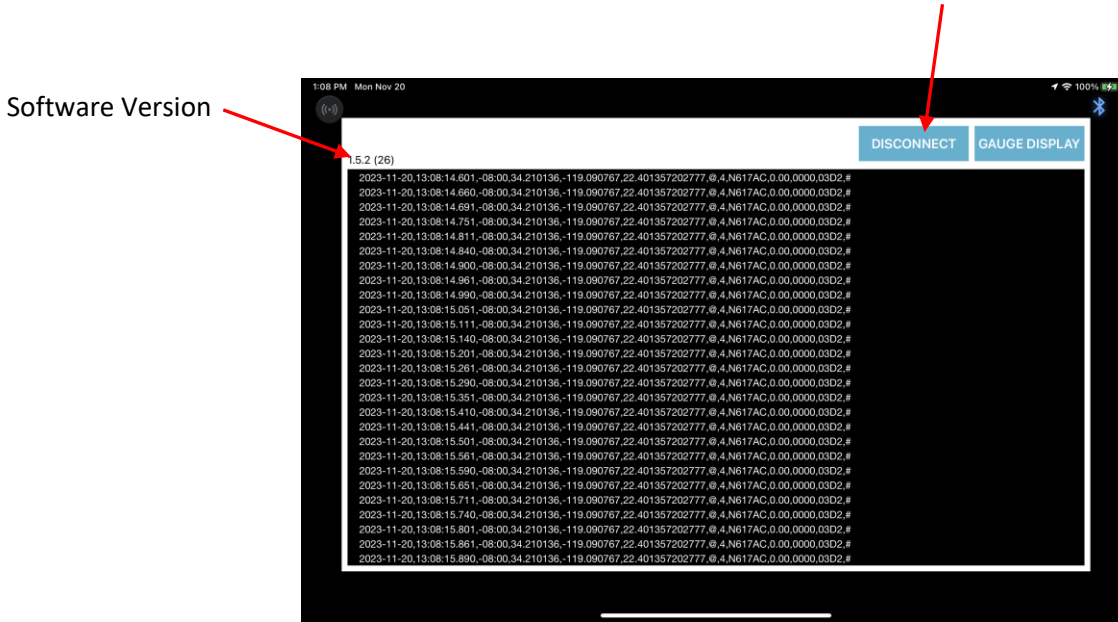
Software Version

1:08 PM Mon Nov 20

100%

DISCONNECT

GAUGE DISPLAY

1.5.2 (26)

2023-11-20,13:08:14.601,-08:00,34.210136,-119.090767,22.401357202777,@,4,N617AC,0.00,0000,03D2,#
2023-11-20,13:08:14.660,-08:00,34.210136,-119.090767,22.401357202777,@,4,N617AC,0.00,0000,03D2,#
2023-11-20,13:08:14.691,-08:00,34.210136,-119.090767,22.401357202777,@,4,N617AC,0.00,0000,03D2,#
2023-11-20,13:08:14.751,-08:00,34.210136,-119.090767,22.401357202777,@,4,N617AC,0.00,0000,03D2,#
2023-11-20,13:08:14.811,-08:00,34.210136,-119.090767,22.401357202777,@,4,N617AC,0.00,0000,03D2,#
2023-11-20,13:08:14.840,-08:00,34.210136,-119.090767,22.401357202777,@,4,N617AC,0.00,0000,03D2,#
2023-11-20,13:08:14.900,-08:00,34.210136,-119.090767,22.401357202777,@,4,N617AC,0.00,0000,03D2,#
2023-11-20,13:08:14.961,-08:00,34.210136,-119.090767,22.401357202777,@,4,N617AC,0.00,0000,03D2,#
2023-11-20,13:08:14.990,-08:00,34.210136,-119.090767,22.401357202777,@,4,N617AC,0.00,0000,03D2,#
2023-11-20,13:08:15.051,-08:00,34.210136,-119.090767,22.401357202777,@,4,N617AC,0.00,0000,03D2,#
2023-11-20,13:08:15.111,-08:00,34.210136,-119.090767,22.401357202777,@,4,N617AC,0.00,0000,03D2,#
2023-11-20,13:08:15.140,-08:00,34.210136,-119.090767,22.401357202777,@,4,N617AC,0.00,0000,03D2,#
2023-11-20,13:08:15.201,-08:00,34.210136,-119.090767,22.401357202777,@,4,N617AC,0.00,0000,03D2,#
2023-11-20,13:08:15.261,-08:00,34.210136,-119.090767,22.401357202777,@,4,N617AC,0.00,0000,03D2,#
2023-11-20,13:08:15.290,-08:00,34.210136,-119.090767,22.401357202777,@,4,N617AC,0.00,0000,03D2,#
2023-11-20,13:08:15.351,-08:00,34.210136,-119.090767,22.401357202777,@,4,N617AC,0.00,0000,03D2,#
2023-11-20,13:08:15.410,-08:00,34.210136,-119.090767,22.401357202777,@,4,N617AC,0.00,0000,03D2,#
2023-11-20,13:08:15.441,-08:00,34.210136,-119.090767,22.401357202777,@,4,N617AC,0.00,0000,03D2,#
2023-11-20,13:08:15.501,-08:00,34.210136,-119.090767,22.401357202777,@,4,N617AC,0.00,0000,03D2,#
2023-11-20,13:08:15.561,-08:00,34.210136,-119.090767,22.401357202777,@,4,N617AC,0.00,0000,03D2,#
2023-11-20,13:08:15.590,-08:00,34.210136,-119.090767,22.401357202777,@,4,N617AC,0.00,0000,03D2,#
2023-11-20,13:08:15.651,-08:00,34.210136,-119.090767,22.401357202777,@,4,N617AC,0.00,0000,03D2,#
2023-11-20,13:08:15.711,-08:00,34.210136,-119.090767,22.401357202777,@,4,N617AC,0.00,0000,03D2,#
2023-11-20,13:08:15.740,-08:00,34.210136,-119.090767,22.401357202777,@,4,N617AC,0.00,0000,03D2,#
2023-11-20,13:08:15.801,-08:00,34.210136,-119.090767,22.401357202777,@,4,N617AC,0.00,0000,03D2,#
2023-11-20,13:08:15.861,-08:00,34.210136,-119.090767,22.401357202777,@,4,N617AC,0.00,0000,03D2,#
2023-11-20,13:08:15.890,-08:00,34.210136,-119.090767,22.401357202777,@,4,N617AC,0.00,0000,03D2,#